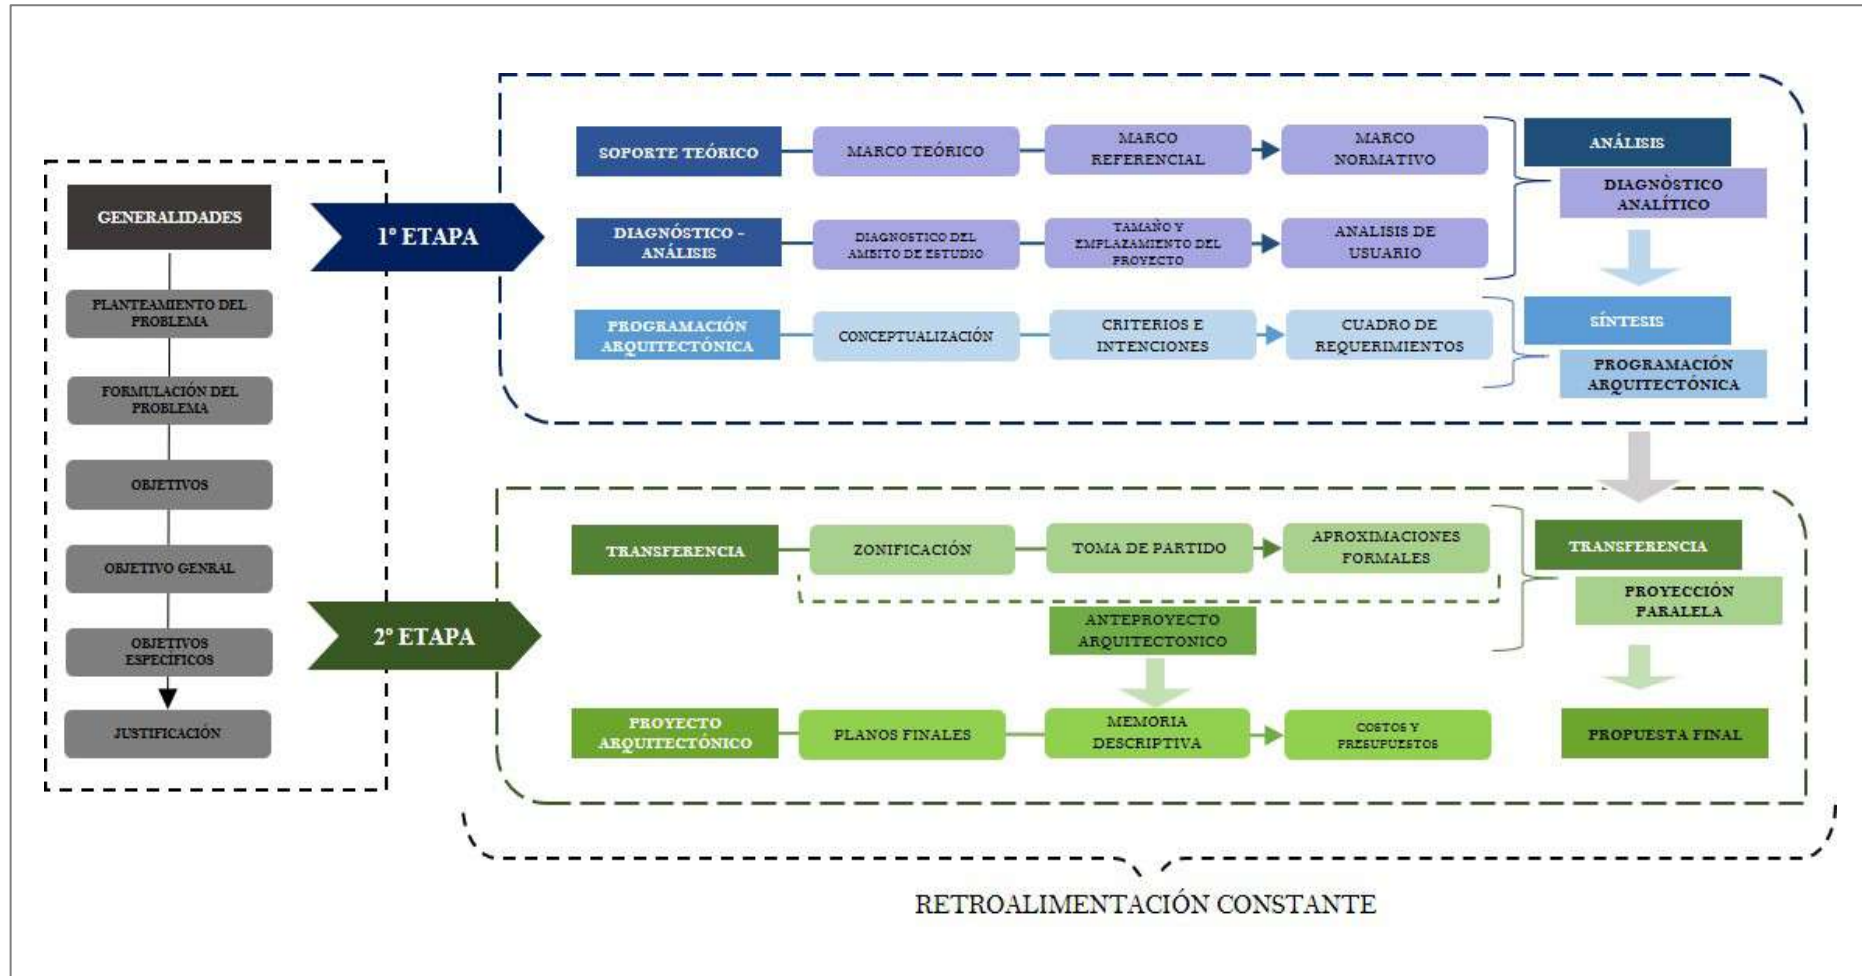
GENERALIDADES

PLANTEAMIENTO DEL PROBLEMA

FORMULACIÓN DEL PROBLEMA

OBJETIVOS

OBJETIVO GENRAL

OBJETIVOS ESPECIFICOS

JUSTIFICACIÓN

1° ETAPA

SOPORTE TEÓRICO

MARCO TEÓRICO

MARCO REFERENCIAL

MARCO NORMATIVO

DIAGNÓSTICO - ANÁLISIS

DIAGNOSTICO DEL AMBITO DE ESTUDIO

TAMAÑO Y EMPLAZAMIENTO DEL PROYECTO

ANALISIS DE USUARIO

PROGRAMACIÓN ARQUITECTÓNICA

CONCEPTUALIZACIÓN

CRITERIOS E INTENCIONES

CUADRO DE REQUERIMIENTOS

ANÁLISIS

DIAGNÒSTICO ANALÍTICO

SÍNTESIS

PROGRAMACIÓN ARQUITECTÓNICA

2° ETAPA

TRANSFERENCIA

ZONIFICACIÓN

TOMA DE PARTIDO

APROXIMACIONES FORMALES

ANTEPROYECTO ARQUITECTONICO

TRANSFERENCIA

PROYECCIÓN PARALELA

PROYECTO ARQUITECTÓNICO

PLANOS FINALES

MEMORIA DESCRIPTIVA

COSTOS Y PRESUPUESTOS

PROPUESTA FINAL

RETROALIMENTACIÓN CONSTANTE